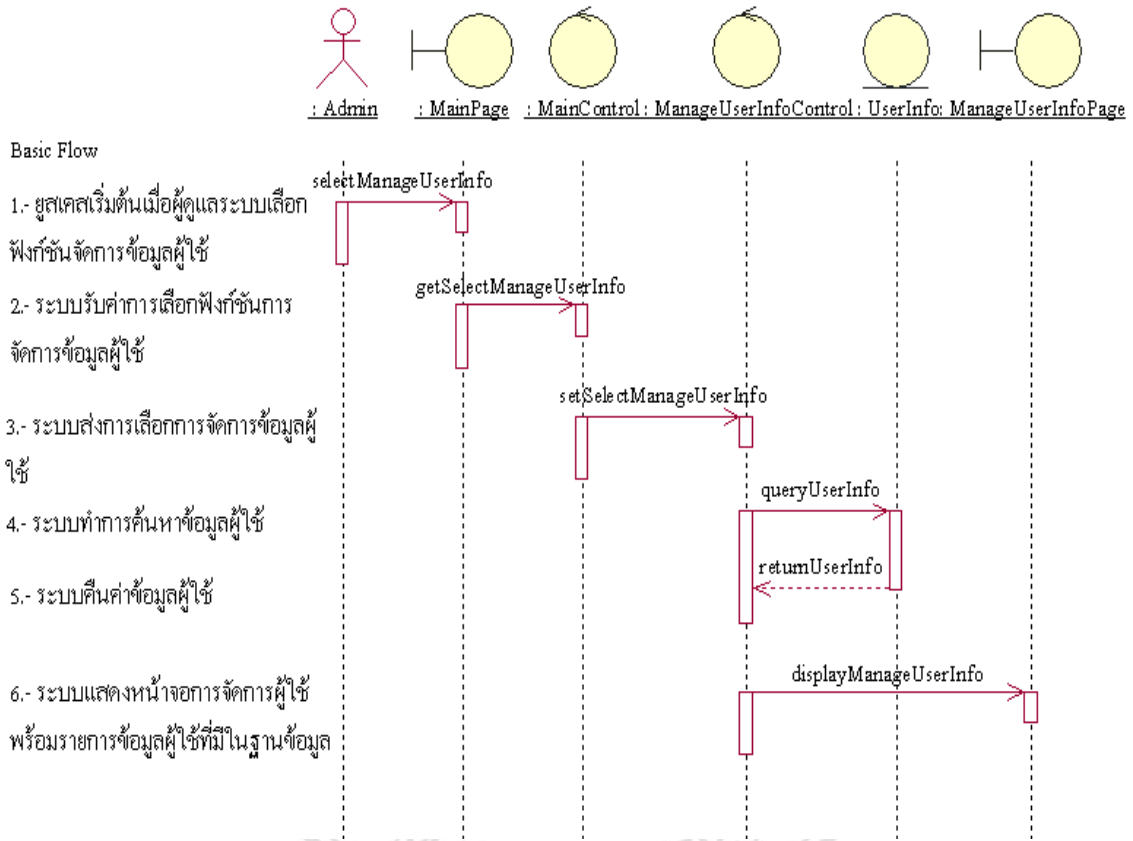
: Admin : MainPage : MainControl : ManageUserInfoControl : UserInfo: ManageUserInfoPage

Basic Flow

selectManageUserInfo

1.- ยูสเคสเริ่มต้นเมื่อผู้ดูแลระบบเลือกฟังก์ชันจัดการข้อมูลผู้ใช้

getSelectManageUserInfo

2.- ระบบรับค่าการเลือกฟังก์ชันการจัดการข้อมูลผู้ใช้

setSelectManageUserInfo

3.- ระบบส่งการเลือกการจัดการข้อมูลผู้ใช้

queryUserInfo

4.- ระบบทำการค้นหาข้อมูลผู้ใช้

returnUserInfo

5.- ระบบคืนค่าข้อมูลผู้ใช้

displayManageUserInfo

6.- ระบบแสดงหน้าจอการจัดการผู้ใช้พร้อมรายการข้อมูลผู้ใช้ที่มีในฐานข้อมูล